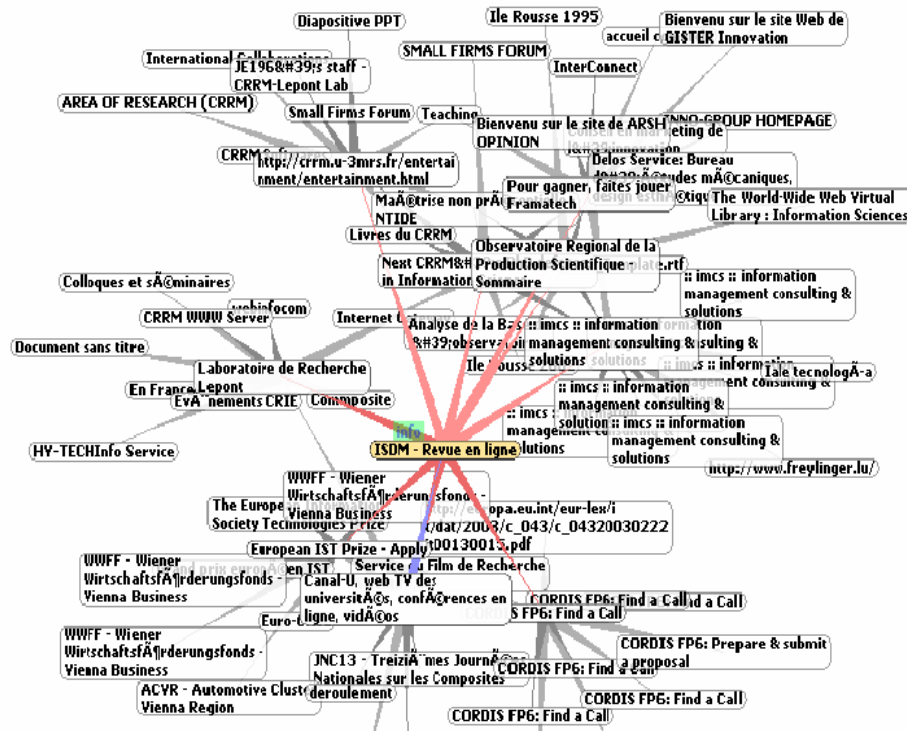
Diapositive PPT
Ile Rousse 1995
Bienvenu sur le site Web de GISTER Innovation
accueil c
International Collaboration
JE196&#39;s staff - CRRM-Lepont Lab
SMALL FIRMS FORUM
InterConnect
AREA OF RESEARCH (CRRM)
Small Firms Forum
Teaching
Bienvenu sur le site de ARSH OPINION
INNO-GROUP HOMEPAGE
Conseil en marketing de l&#39;innovation
CRRM
http://crrm.u-3mrs.fr/entertainment/entertainment.html
Delos Service: Bureau d&#39;Ã©tudes mÃ©caniques,
design esthÃ©tique
Pour gagner, faites jouer Framatech
The World-Wide Web Virtual Library : Information Sciences
MaÃ®trise non prÃ NTIDE
Livres du CRRM
Observatoire Regional de la Production Scientifique - Sommaire
plate.rtf
Next CRRM&# in Information
:: imcs :: information management consulting & solutions
Colloques et sÃ©minaires
webinfocom
CRRM WWW Server
Internet
Analyse de la Bas &#39;observat
:: imcs :: information management consulting & solutions
Document sans titre
Laboratoire de Recherche Lepont
Ile Rousse
:: imcs :: information management consulting & solutions
Tale tecnologÃ-a
En France
EvÃ¨nements CRIE
Composite
:: imcs :: information management consulting & solutions
:: imcs :: information management consulting & solutions
:: imcs :: information management consulting & solutions
Info
HY-TECHInfo Service
ISDM - Revue en ligne
http://www.freylinger.lu/
WWFF - Wiener WirtschaftsfÃ¶rderungsfonds - Vienna Business
The Europe Society Technologies Prize
http://europa.eu.int/eur-lex/pri/dat/2003/c_043/c_04320030222 00130015.pdf
European IST Prize - Apply
Service du Film de Recherche
WWFF - Wiener WirtschaftsfÃ¶rderungsfonds - Vienna Business
Grand prix europÃ©en IST
Canal-U, web TV des universitÃ©s, confÃ©rences en ligne, vidÃ©os
CORDIS FP6: Find a Call
Find a Call
Euro-
CORDIS FP6: Find a Call
WWFF - Wiener WirtschaftsfÃ¶rderungsfonds - Vienna Business
CORDIS FP6: Prepare & submit a proposal
JNC13 - TreiziÃ¨mes JournÃ©es Nationales sur les Composites deroulement
CORDIS FP6: Find a Call
ACVR - Automotive Cluster Vienna Region
CORDIS FP6: Find a Call
CORDIS FP6: Find a Call